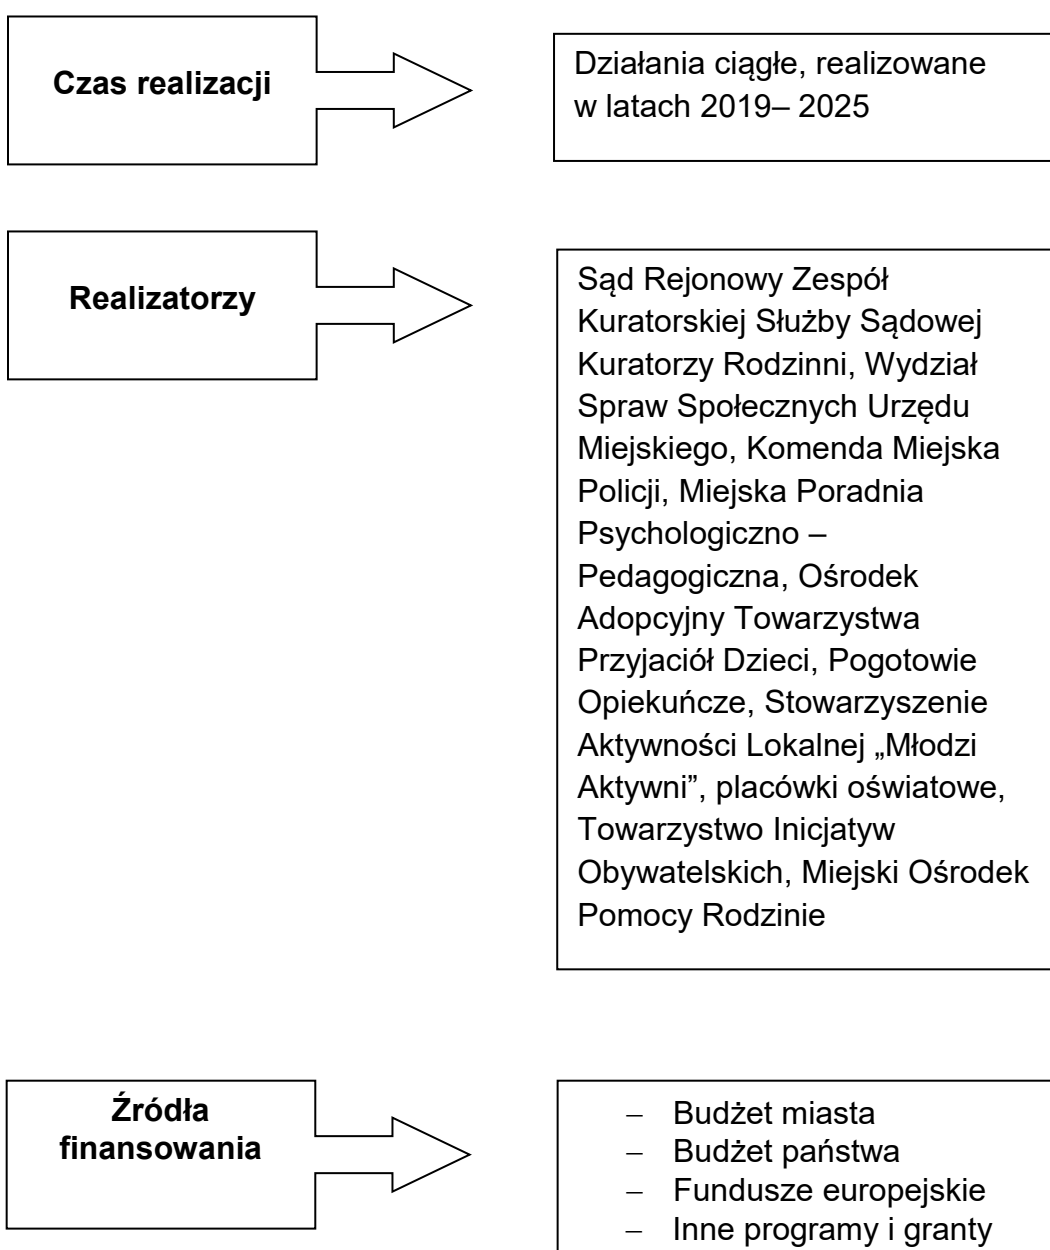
Czas realizacji

Działania ciągłe, realizowane w latach 2019– 2025

Realizatorzy

Sąd Rejonowy Zespół Kuratorskiej Służby Sądowej Kuratorzy Rodzinni, Wydział Spraw Społecznych Urzędu Miejskiego, Komenda Miejska Policji, Miejska Poradnia Psychologiczno – Pedagogiczna, Ośrodek Adopcyjny Towarzystwa Przyjaciół Dzieci, Pogotowie Opiekuńcze, Stowarzyszenie Aktywności Lokalnej „Młodzi Aktywni”, placówki oświatowe, Towarzystwo Inicjatyw Obywatelskich, Miejski Ośrodek Pomocy Rodzinie

Źródła finansowania

– Budżet miasta
– Budżet państwa
– Fundusze europejskie
– Inne programy i granty